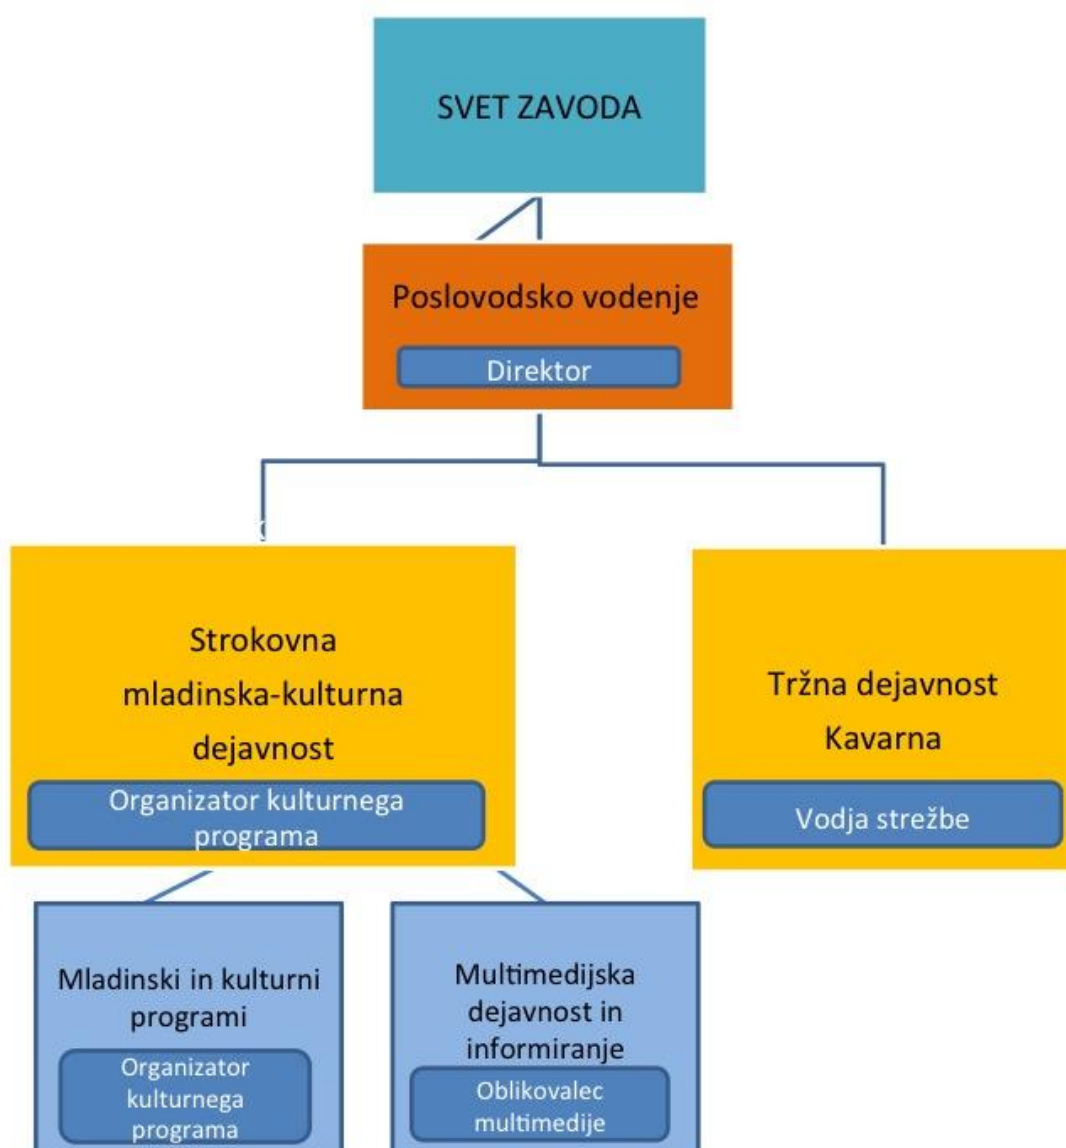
SVET ZAVODA

Poslovodsko vodenje

Direktor

Strokovna mladinska-kulturna dejavnost

Organizator kulturnega programa

Tržna dejavnost Kavarna

Vodja strežbe

Mladinski in kulturni programi

Organizator kulturnega programa

Multimedijska dejavnost in informiranje

Oblikovalec multimedije